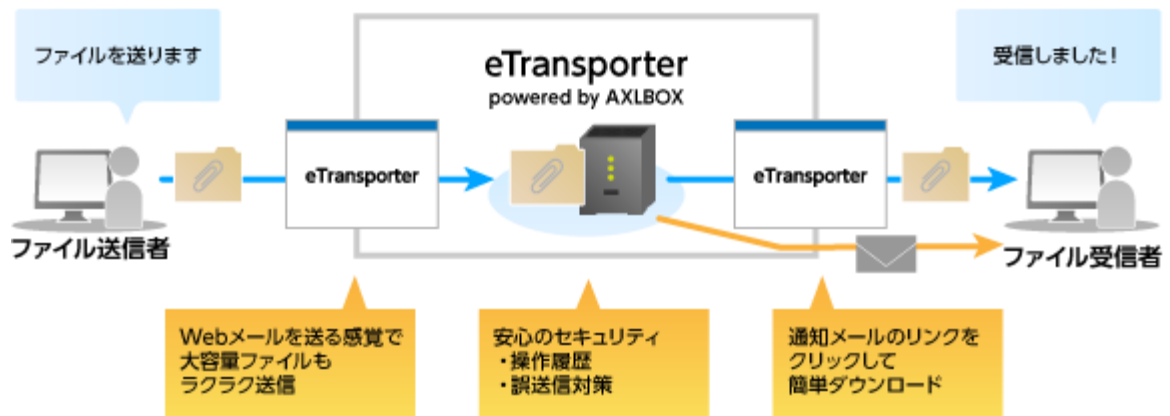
ファイルを送ります

eTransporter
powered by AXLBOX

受信しました！

eTransporter

eTransporter

ファイル送信者

ファイル受信者

Webメールを送る感覚で
大容量ファイルも
ラクラク送信

安心のセキュリティ
・操作履歴
・誤送信対策

通知メールのリンクを
クリックして
簡単ダウンロード